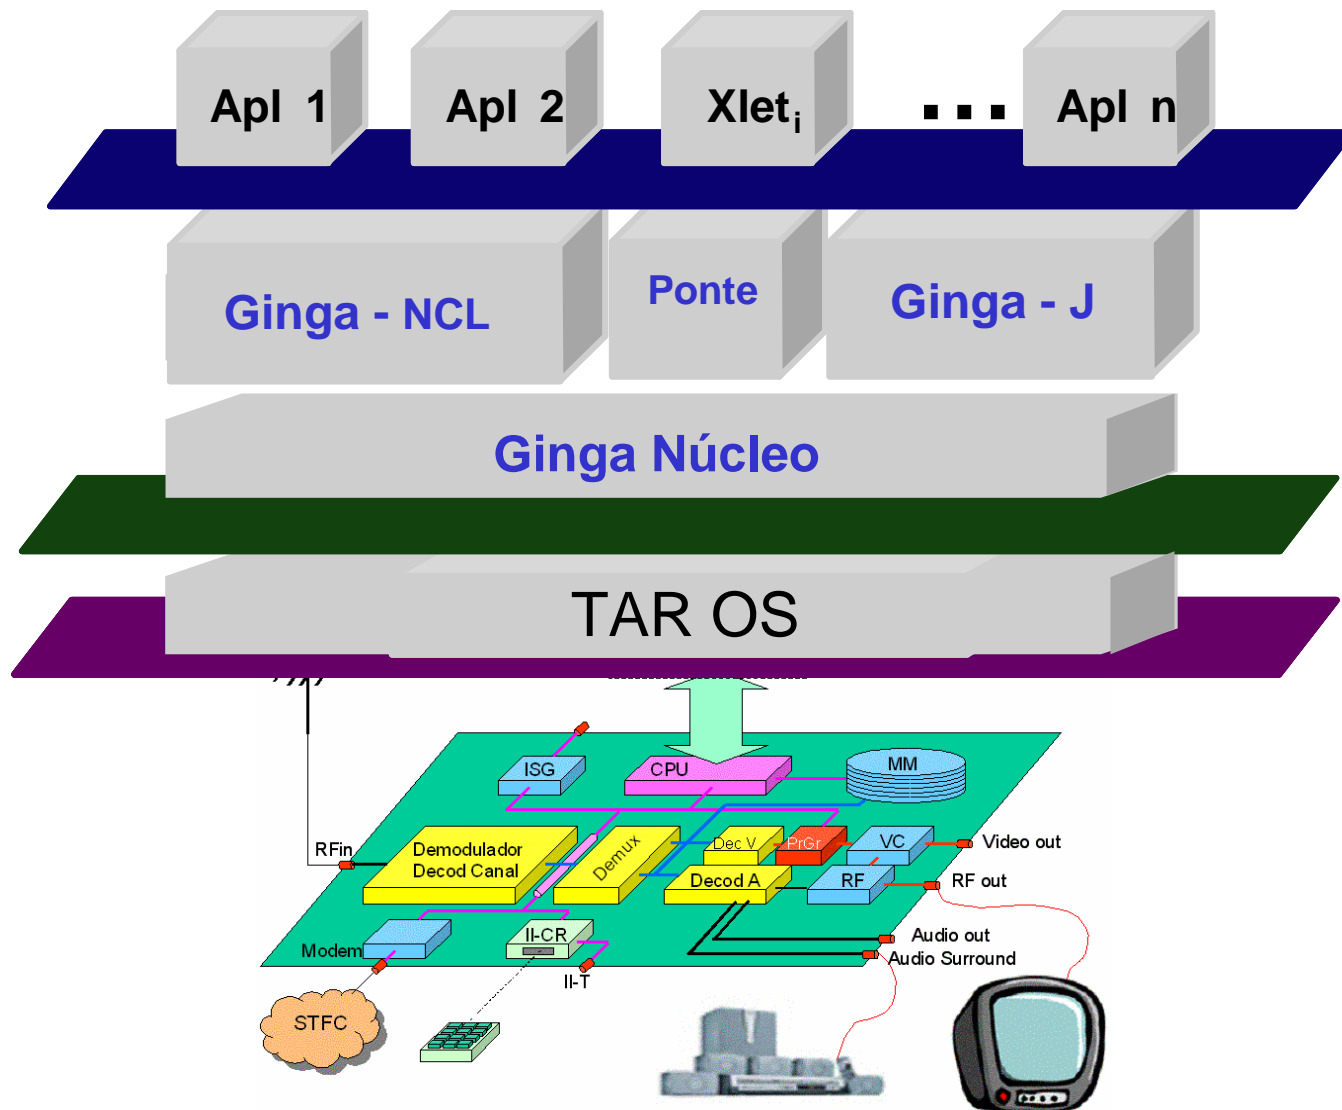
Apl 1

Apl 2

$Xlet_i$

. . .

Apl n

Ginga - NCL

Ponte

Ginga - J

Ginga Núcleo

TAR OS

ISG

CPU

MM

RFin

Demodulador Decod Canal

Demux

Dec V

PrGr

VC

Video out

Decod A

RF

RF out

Modem

II-CR

Audio out

Audio Surround

II-T

STFC